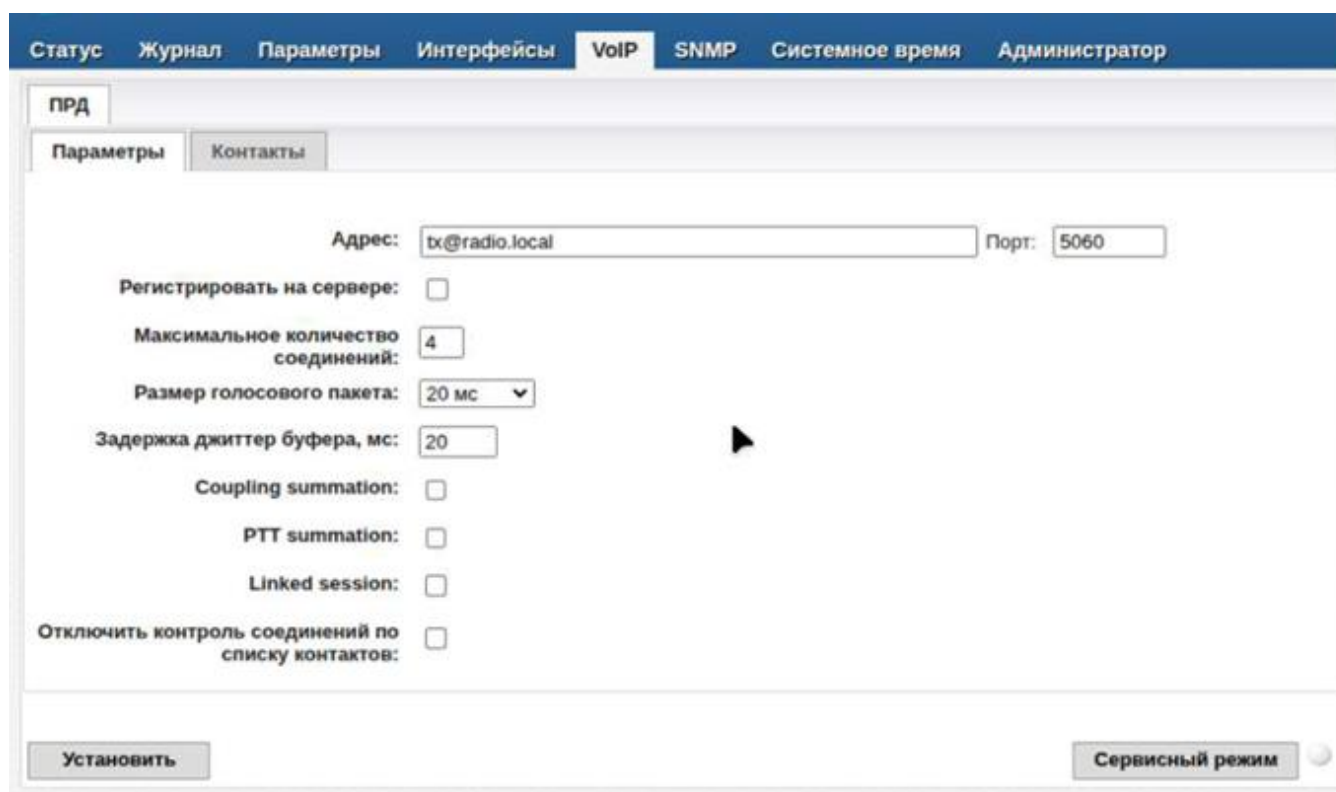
Статус Журнал Параметры Интерфейсы VoIP SNMP Системное время Администратор

ПРД

Параметры Контакты

Адрес: tx@radio.local Порт: 5060

Регистрировать на сервере:

Максимальное количество соединений: 4

Размер голосового пакета: 20 мс

Задержка джиттер буфера, мс: 20

Coupling summation:

PTT summation:

Linked session:

Отключить контроль соединений по списку контактов:

Установить

Сервисный режим